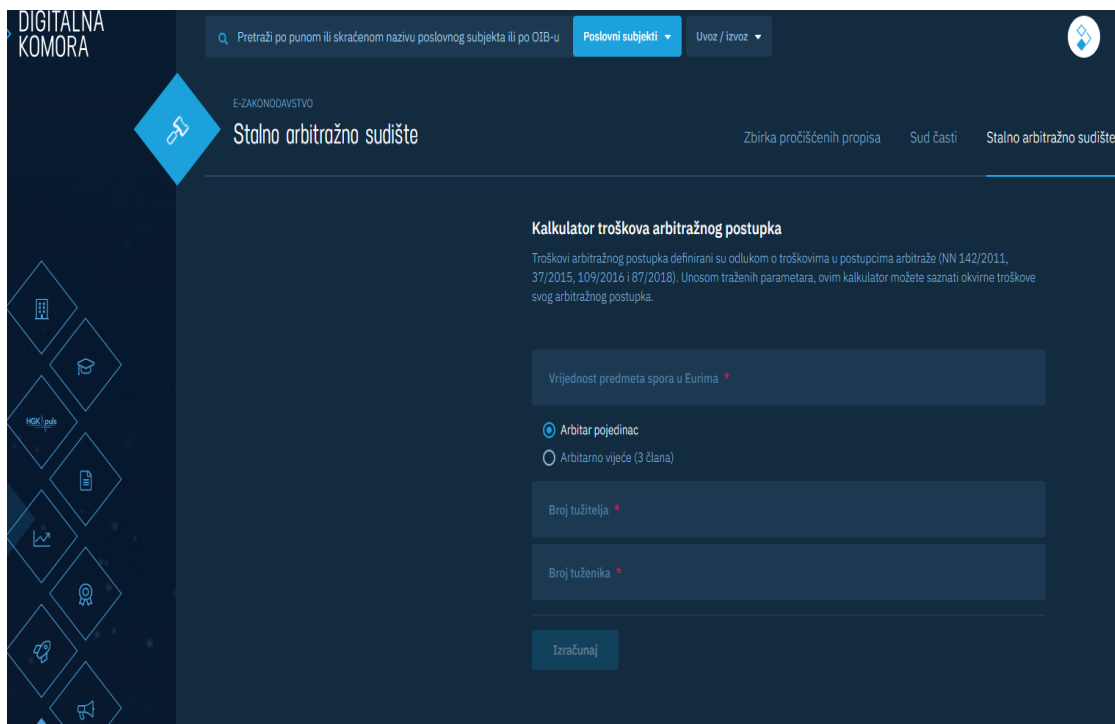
DIGITALNA KOMORA

Pretraži po punom ili skraćenom nazivu poslovnog subjekta ili po OIB-u

Poslovni subjekti

Uvoz / izvoz

E-ZAKONODAVSTVO

Stalno arbitražno sudište

Zbirka pročišćenih propisa

Sud časti

Stalno arbitražno sudište

HGK puls

Kalkulator troškova arbitražnog postupka

Troškovi arbitražnog postupka definirani su odlukom o troškovima u postupcima arbitraže (NN 142/2011, 37/2015, 109/2016 i 87/2018). Unosom traženih parametara, ovim kalkulator možete saznati okvirne troškove svog arbitražnog postupka.

Vrijednost predmeta spora u Eurima *

Arbitar pojedinac

Arbitarno vijeće (3 člana)

Broj tužitelja *

Broj tuženika *

Izračunaj